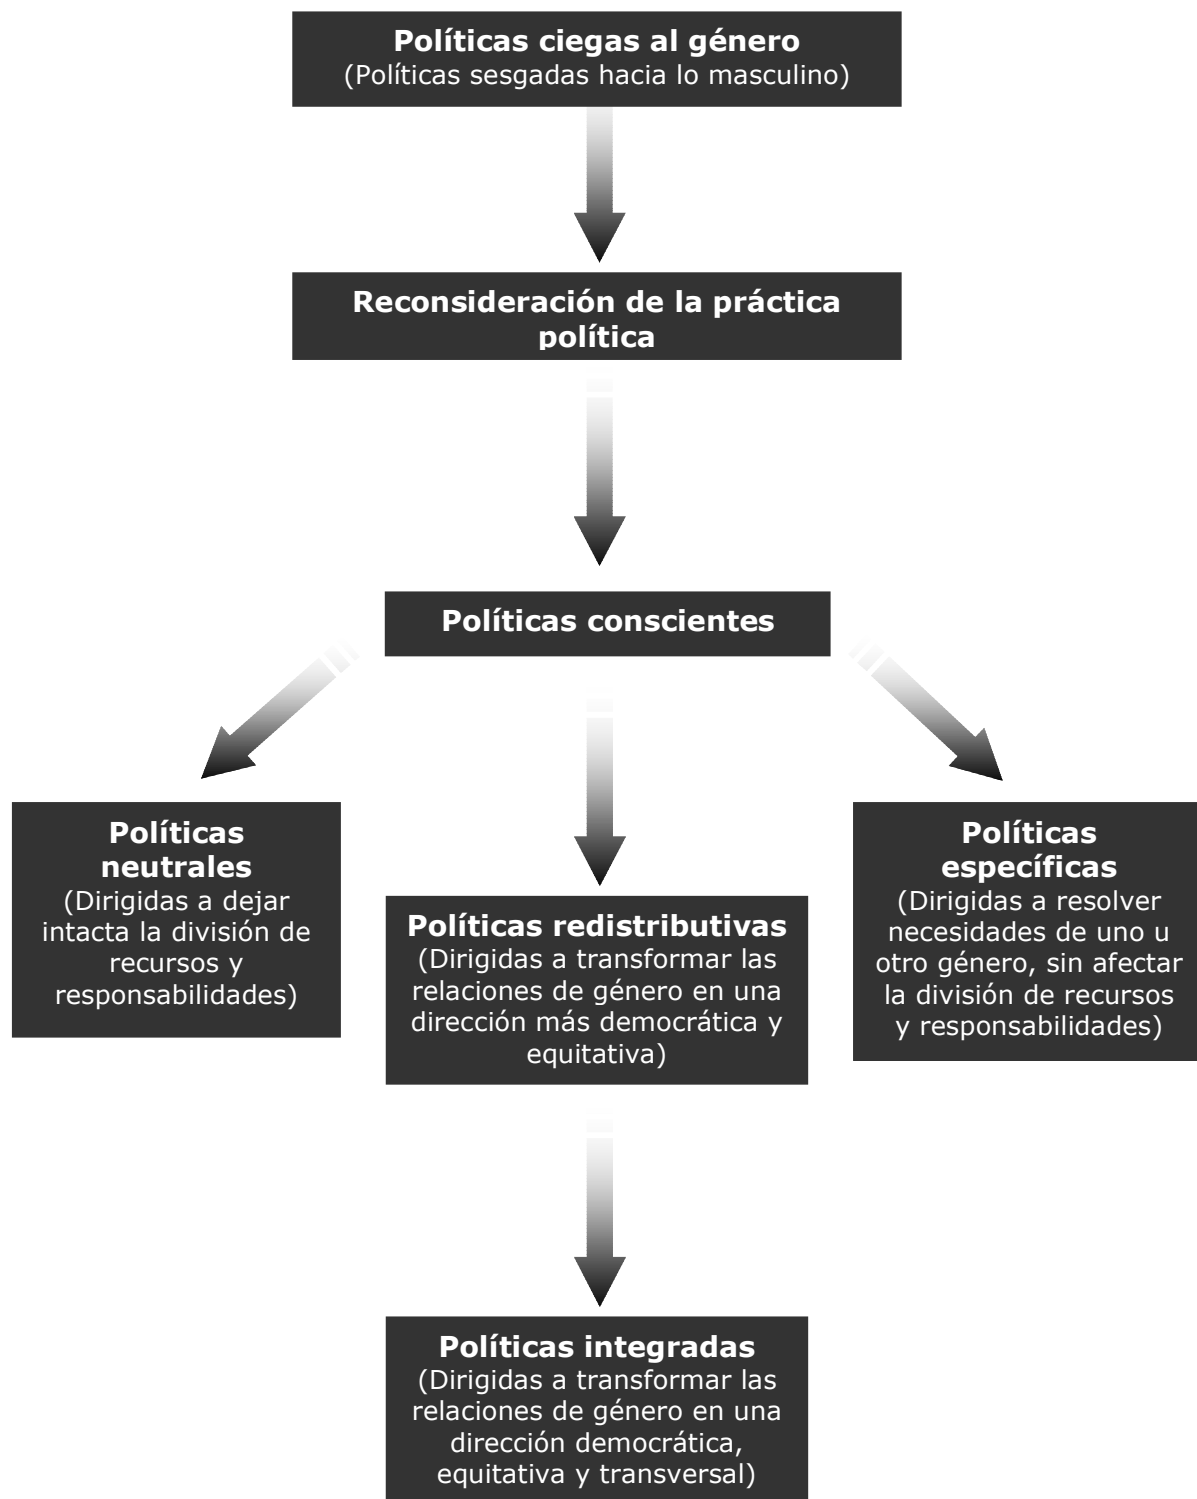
**Políticas ciegas al género**
(Políticas sesgadas hacia lo masculino)

**Reconsideración de la práctica política**

**Políticas conscientes**

**Políticas neutrales**
(Dirigidas a dejar intacta la división de recursos y responsabilidades)

**Políticas redistributivas**
(Dirigidas a transformar las relaciones de género en una dirección más democrática y equitativa)

**Políticas específicas**
(Dirigidas a resolver necesidades de uno u otro género, sin afectar la división de recursos y responsabilidades)

**Políticas integradas**
(Dirigidas a transformar las relaciones de género en una dirección democrática, equitativa y transversal)